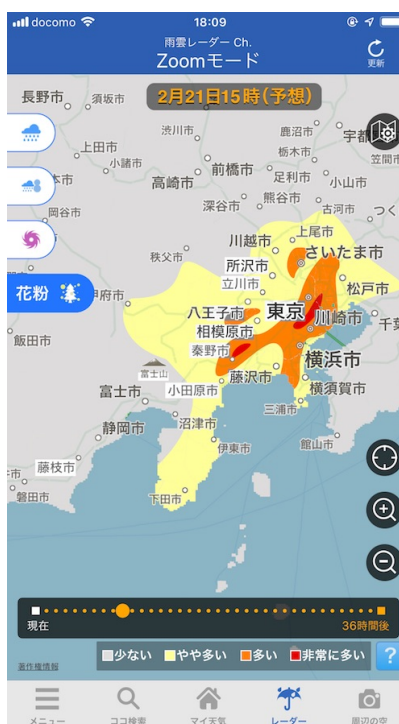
docomo 18:09

雨雲レーダー Ch.
Zoomモード
更新

2月21日15時(予想)

長野市 須坂市 渋川市 鹿沼市 宇都 上田市 小諸市 前橋市 栃木市 笠間市 市 高崎市 伊勢崎市 足利市 小山市 岡谷市 深谷市 熊谷市 古河市 つく 上尾市 川越市 さいたま市 秩父市 所沢市 府中市 立川市 松戸市 花粉 八王子市 東京 川崎市 千葉 相模原市 飯田市 秦野市 横浜市 富士山 藤沢市 富士市 小田原市 横須賀市 三浦市 静岡市 沼津市 伊東市 館山市 藤枝市 磐田市 下田市

現在
36時間後

著作権情報
少ない やや多い 多い 非常に多い ?

メニュー ココ検索 マイ天気 レーダー 周辺の空